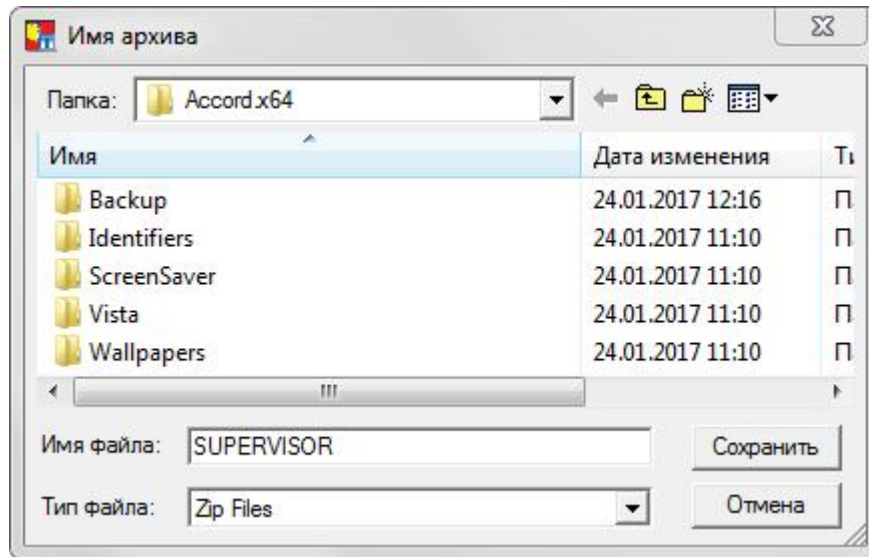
Имя архива

Папка: Accord.x64

| Имя | Дата изменения | Т |
|---|---|---|
| Backup | 24.01.2017 12:16 | П |
| Identifiers | 24.01.2017 11:10 | П |
| ScreenSaver | 24.01.2017 11:10 | П |
| Vista | 24.01.2017 11:10 | П |
| Wallpapers | 24.01.2017 11:10 | П |

Имя файла: SUPERVISOR

Сохранить

Тип файла: Zip Files

Отмена